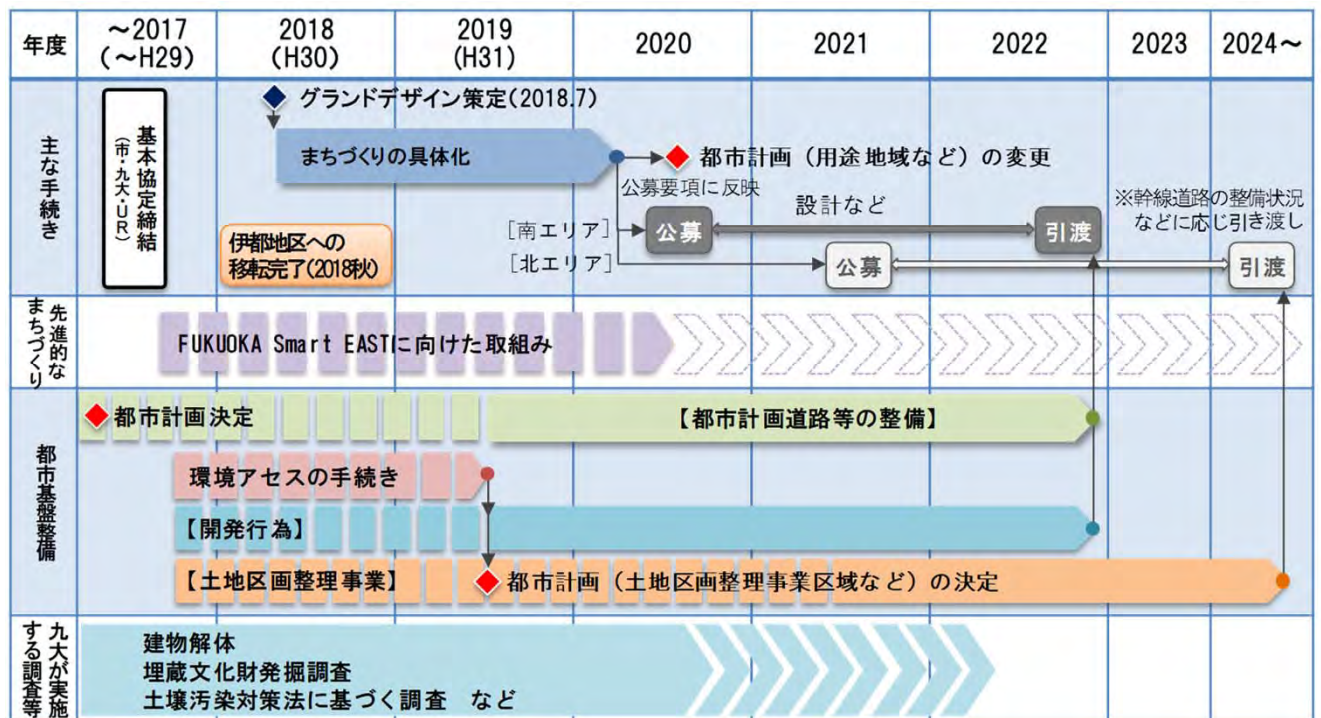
| 年度 | ～2017 (～H29) | 2018 (H30) | 2019 (H31) | 2020 | 2021 | 2022 | 2023 | 2024～ |
|---|---|---|---|---|---|---|---|---|

主な手続き

基本協定締結 (市・九大・UR)

グランドデザイン策定(2018.7)

まちづくりの具体化

都市計画（用途地域など）の変更

公募要項に反映

設計など

※幹線道路の整備状況などに応じ引き渡し

伊都地区への移転完了(2018秋)

［南エリア］ 公募 引渡

［北エリア］ 公募 引渡

先進的なまちづくり

FUKUOKA Smart EASTに向けた取組み

都市基盤整備

都市計画決定

【都市計画道路等の整備】

環境アセスの手続き

【開発行為】

【土地区画整理事業】

都市計画（土地区画整理事業区域など）の決定

九大が実施する調査等

建物解体
埋蔵文化財発掘調査
土壌汚染対策法に基づく調査　など